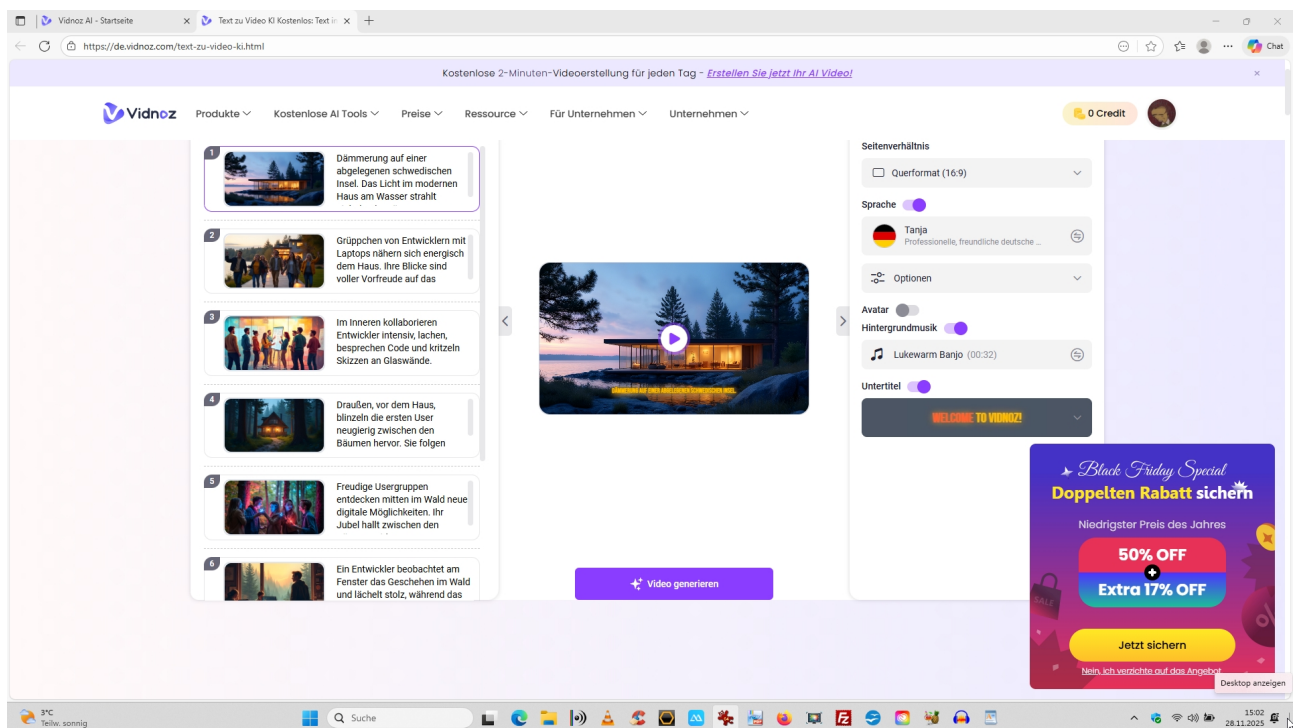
Vidnoz AI - Startseite
Text zu Video KI Kostenlos: Text i
https://de.vidnoz.com/text-zu-video-ki.html
Chat

Kostenlose 2-Minuten-Videoerstellung für jeden Tag - Erstellen Sie jetzt Ihr AI Video!

Vidnoz Produkte Kostenlose AI Tools Preise Ressource Für Unternehmen Unternehmen
0 Credit

1 Dämmerung auf einer abgelegenen schwedischen Insel. Das Licht im modernen Haus am Wasser strahlt

2 Grüppchen von Entwicklern mit Laptops nähern sich energisch dem Haus. Ihre Blicke sind voller Vorfreude auf das

3 Im Inneren kollaborieren Entwickler intensiv, lachen, besprechen Code und kritzeln Skizzen an Glaswände.

4 Draußen, vor dem Haus, blinzeln die ersten User neugierig zwischen den Bäumen hervor. Sie folgen

5 Freudige Usergruppen entdecken mitten im Wald neue digitale Möglichkeiten. Ihr Jubel hallt zwischen den

6 Ein Entwickler beobachtet am Fenster das Geschehen im Wald und lächelt stolz, während das

DÄMMERUNG AUF EINER ABGELEGENEN SCHWEDISCHEN INSEL

Video generieren

Seitenverhältnis
Querformat (16:9)
Sprache
Tanja
Professionelle, freundliche deutsche ...
Optionen
Avatar
Hintergrundmusik
Lukewarm Banjo (00:32)
Untertitel
WELCOME TO VIDNOZ!

Black Friday Special
Doppelten Rabatt sichern
Niedrigster Preis des Jahres
50% OFF
Extra 17% OFF
Jetzt sichern
Nein, ich verzichte auf das Angebot

Desktop anzeigen
3°C
Teilw. sonnig
Suche
15:02
28.11.2025